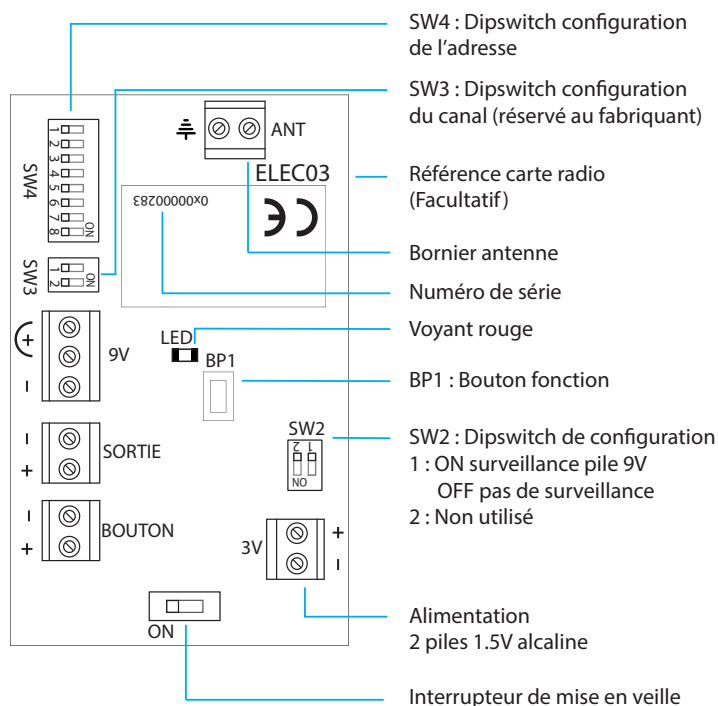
SW4 : Dipswitch configuration de l'adresse

SW3 : Dipswitch configuration du canal (réservé au fabriquant)

Référence carte radio (Facultatif)

Bornier antenne

Numéro de série

Voyant rouge

BP1 : Bouton fonction

SW2 : Dipswitch de configuration
1 : ON surveillance pile 9V
OFF pas de surveillance
2 : Non utilisé

Alimentation
2 piles 1.5V alcaline

Interrupteur de mise en veille

SW4
1 2 3 4 5 6 7 8
ON

SW3
1 2
ON

ANT
ELEC03
0x00000283

+
9V
-

LED
BP1

-
SORTIE
+

-
BOUTON
+

SW2
1 2
ON

3V
+
-

ON